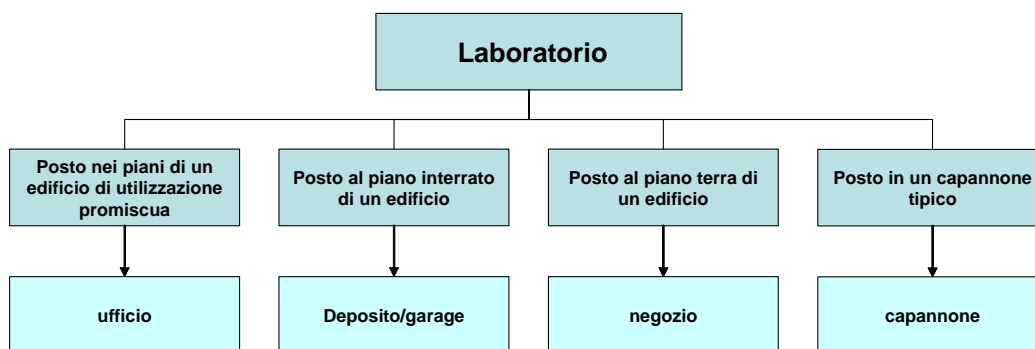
Laboratorio

Posto nei piani di un edificio di utilizzazione promiscua

ufficio

Posto al piano interrato di un edificio

Deposito/garage

Posto al piano terra di un edificio

negozio

Posto in un capannone tipico

capannone